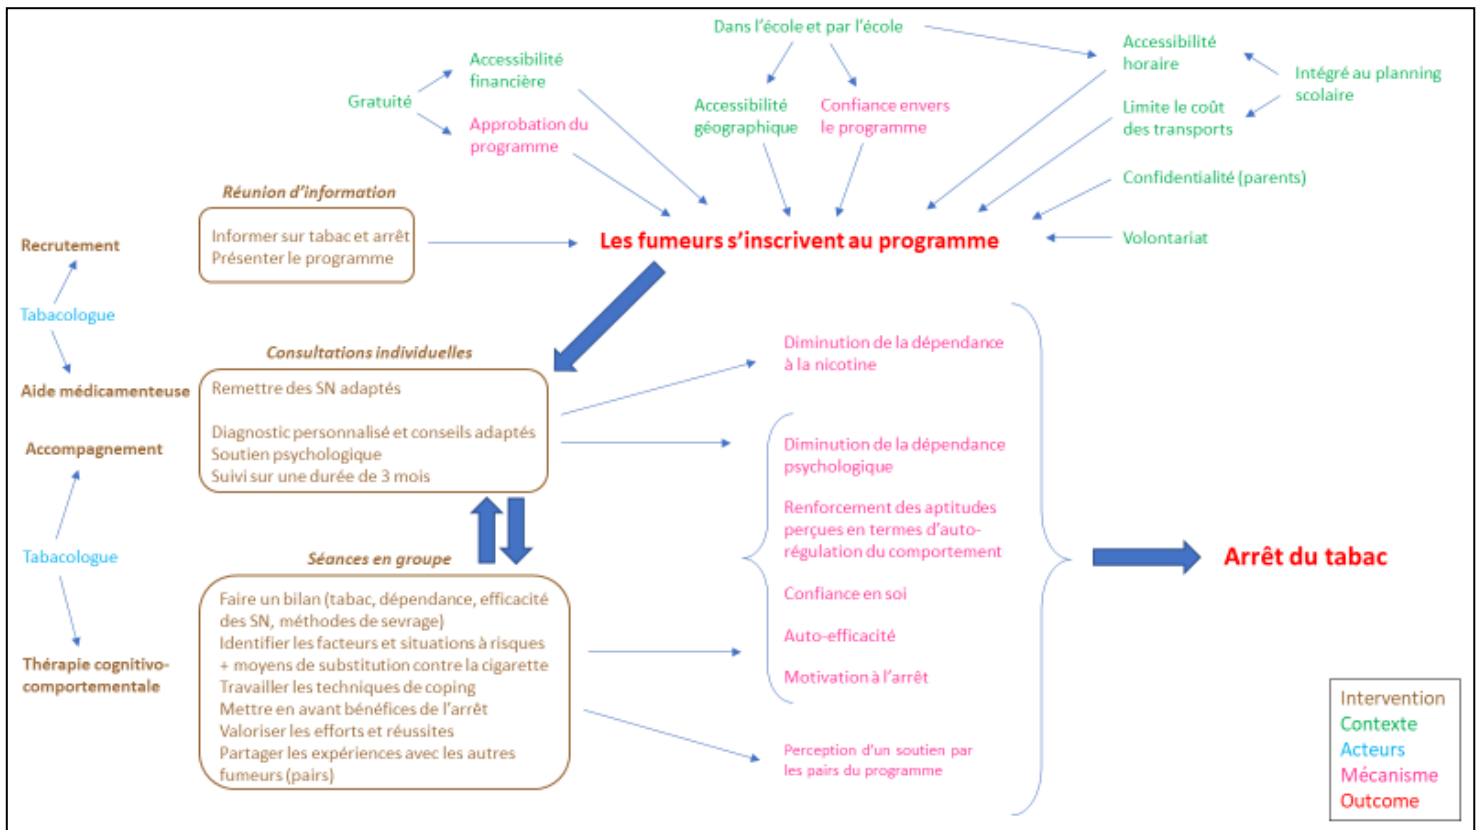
Dans l'école et par l'école

Gratuité

Accessibilité financière

Approbation du programme

Accessibilité géographique

Confiance envers le programme

Accessibilité horaire

Intégré au planning scolaire

Limite le coût des transports

Confidentialité (parents)

Volontariat

Réunion d'information

Informer sur tabac et arrêt
Présenter le programme

Les fumeurs s'inscrivent au programme

Recrutement

Tabacologue

Aide médicamenteuse

Accompagnement

Tabacologue

Thérapie cognitivo-comportementale

Consultations individuelles

Remettre des SN adaptés

Diagnostic personnalisé et conseils adaptés
Soutien psychologique
Suivi sur une durée de 3 mois

Séances en groupe

Faire un bilan (tabac, dépendance, efficacité des SN, méthodes de sevrage)
Identifier les facteurs et situations à risques + moyens de substitution contre la cigarette
Travailler les techniques de coping
Mettre en avant bénéfices de l'arrêt
Valoriser les efforts et réussites
Partager les expériences avec les autres fumeurs (pairs)

Diminution de la dépendance à la nicotine

Diminution de la dépendance psychologique

Renforcement des aptitudes perçues en termes d'auto-régulation du comportement

Confiance en soi

Auto-efficacité

Motivation à l'arrêt

Perception d'un soutien par les pairs du programme

Arrêt du tabac

Intervention
Contexte
Acteurs
Mécanisme
Outcome